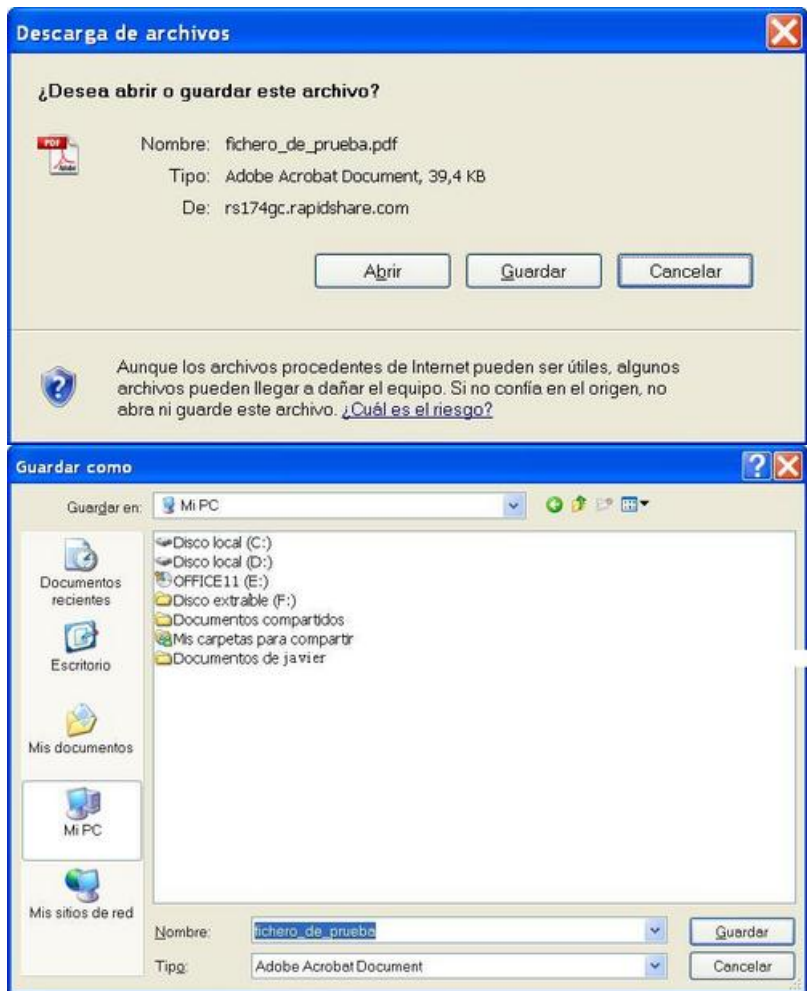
Descarga de archivos

¿Desea abrir o guardar este archivo?

PDF

Nombre: fichero_de_prueba.pdf

Tipo: Adobe Acrobat Document, 39,4 KB

De: rs174gc.rapidshare.com

Abrir | Guardar | Cancelar

Aunque los archivos procedentes de Internet pueden ser útiles, algunos archivos pueden llegar a dañar el equipo. Si no confía en el origen, no abra ni guarde este archivo. ¿Cuál es el riesgo?

Guardar como

Guardar en: Mi PC

Disco local (C:)
Disco local (D:)
OFFICE11 (E:)
Disco extraíble (F:)
Documentos compartidos
Mis carpetas para compartir
Documentos de javier

Documentos recientes

Escritorio

Mis documentos

Mi PC

Mis sitios de red

Nombre: fichero_de_prueba

Tipo: Adobe Acrobat Document

Guardar

Cancelar